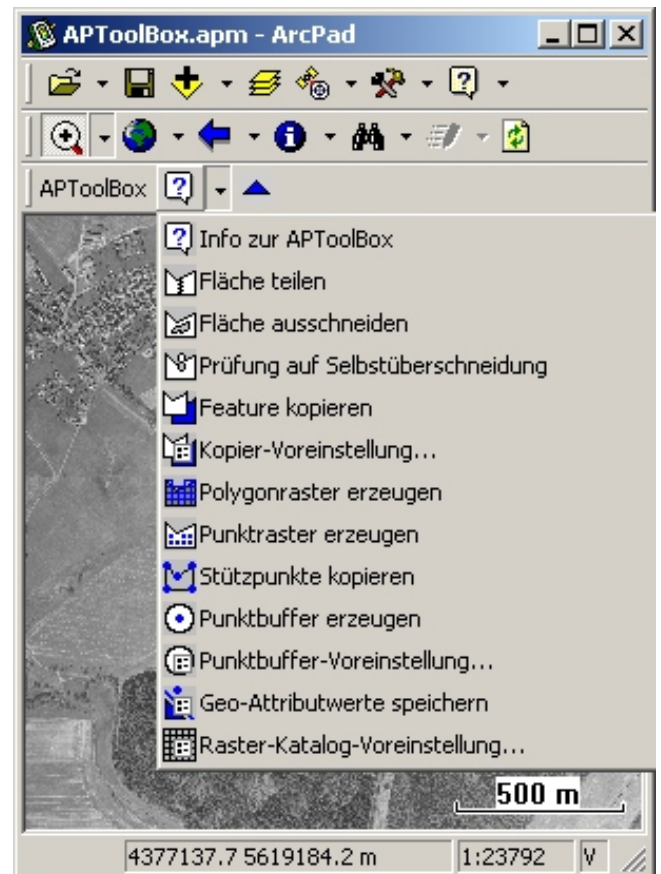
APToolBox.apm - ArcPad

APToolBox

Info zur APToolBox
Fläche teilen
Fläche ausschneiden
Prüfung auf Selbstüberschneidung
Feature kopieren
Kopier-Voreinstellung...
Polygonraster erzeugen
Punktraster erzeugen
Stützpunkte kopieren
Punktbuffer erzeugen
Punktbuffer-Voreinstellung...
Geo-Attributwerte speichern
Raster-Katalog-Voreinstellung...

500 m

4377137.7 5619184.2 m | 1:23792 | V